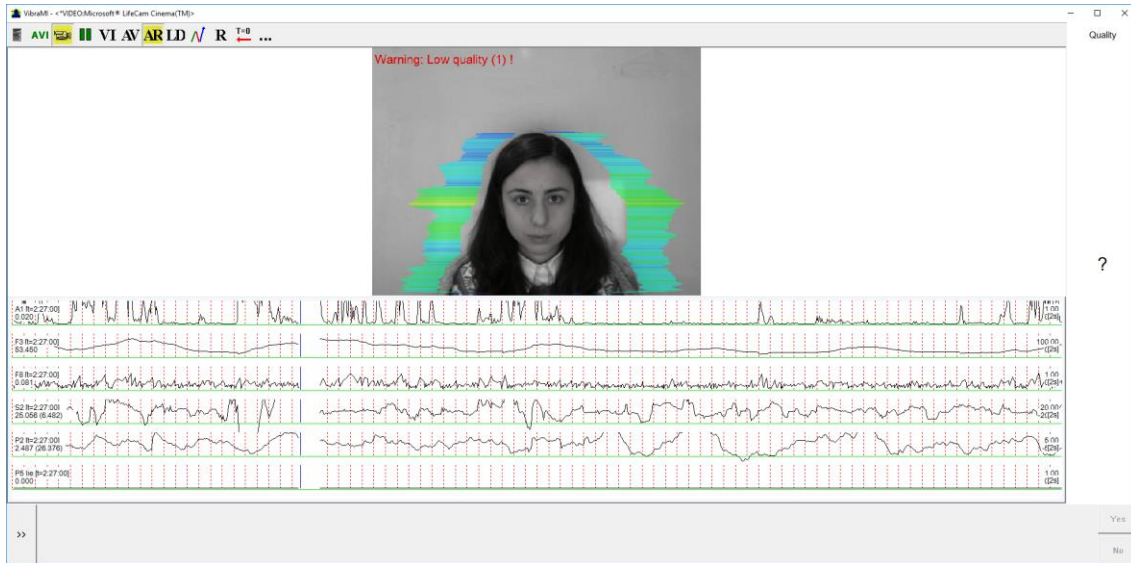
VibraMI - <*VIDEO:Microsoft® LifeCam Cinema(TM)>

AVI II VI AV AR LD R T=0 ...

Quality

Warning: Low quality (1) !

?

A1 [t=2:27:00]
0.020

1.00
([2s]

F3 [t=2:27:00]
53.450

100.00
([2s]

F8 [t=2:27:00]
0.081

1.00
([2s]

S2 [t=2:27:00]
25.056 (6.482)

20.00
([2s]

P2 [t=2:27:00]
2.487 (26.376)

5.00
([2s]

P5 lie [t=2:27:00]
0.000

1.00
([2s]

>>

Yes

No